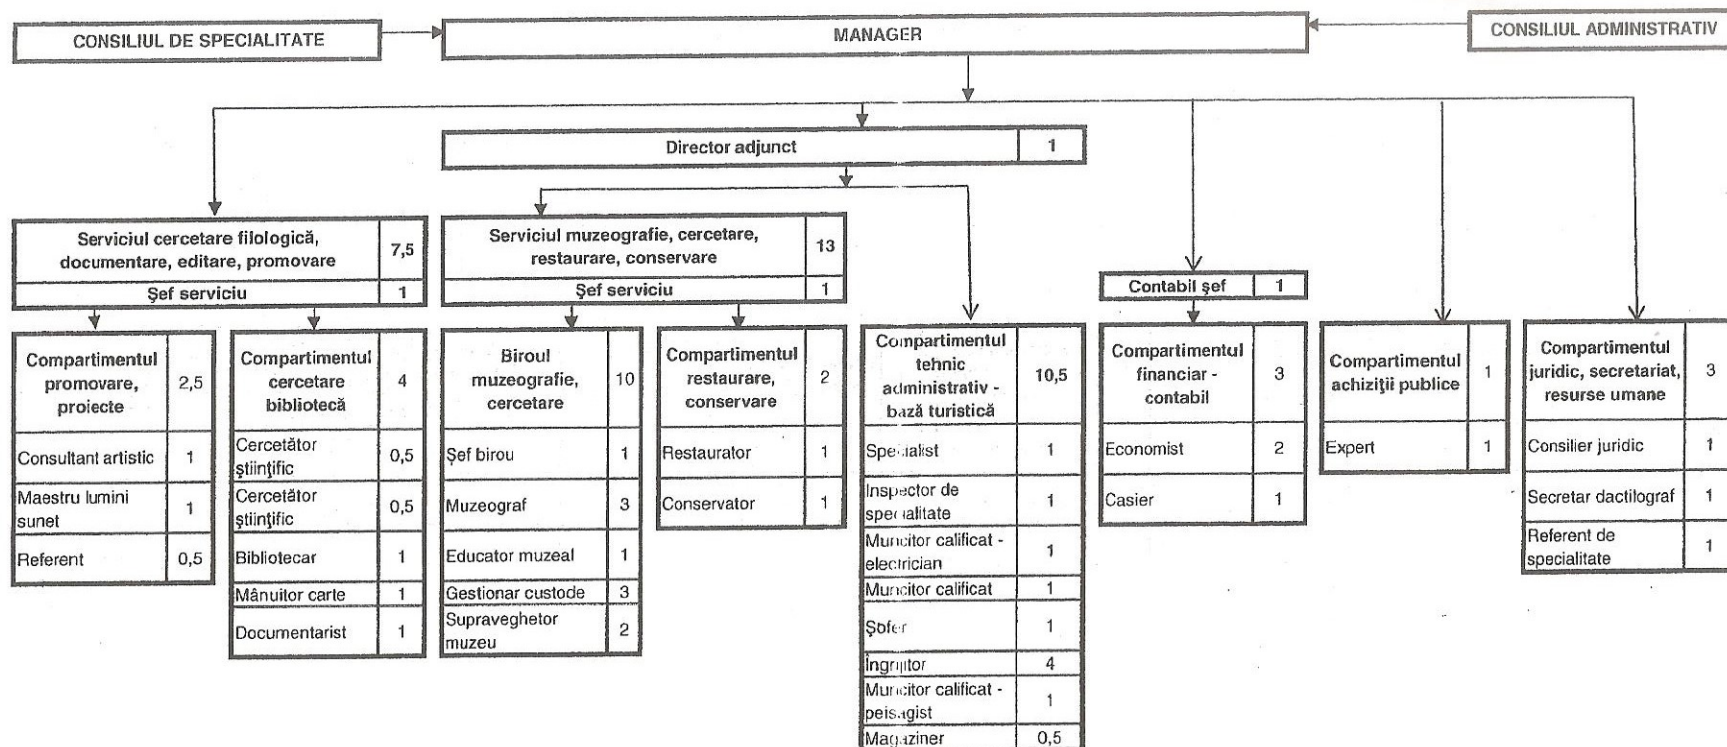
CONSILIUL DE SPECIALITATE

MANAGER

CONSILIUL ADMINISTRATIV

| Director adjunct | 1 |
|---|---|

| Serviciul cercetare filologică, documentare, editare, promovare | 7,5 |
|---|---|
| Şef serviciu | 1 |

| Compartimentul promovare, proiecte | 2,5 |
|---|---|
| Consultant artistic | 1 |
| Maestru lumini sunet | 1 |
| Referent | 0,5 |

| Compartimentul cercetare bibliotecă | 4 |
|---|---|
| Cercetător ştiinţific | 0,5 |
| Cercetător ştiinţific | 0,5 |
| Bibliotecar | 1 |
| Mânuitor carte | 1 |
| Documentarist | 1 |

| Serviciul muzeografie, cercetare, restaurare, conservare | 13 |
|---|---|
| Şef serviciu | 1 |

| Biroul muzeografie, cercetare | 10 |
|---|---|
| Şef birou | 1 |
| Muzeograf | 3 |
| Educator muzeal | 1 |
| Gestionar custode | 3 |
| Supraveghetor muzeu | 2 |

| Compartimentul restaurare, conservare | 2 |
|---|---|
| Restaurator | 1 |
| Conservator | 1 |

| Compartimentul tehnic administrativ - bază turistică | 10,5 |
|---|---|
| Specialist | 1 |
| Inspector de specialitate | 1 |
| Muncitor calificat - electrician | 1 |
| Muncitor calificat | 1 |
| Şofer | 1 |
| Îngrijitor | 4 |
| Muncitor calificat - peisagist | 1 |
| Magaziner | 0,5 |

| Contabil şef | 1 |
|---|---|

| Compartimentul financiar - contabil | 3 |
|---|---|
| Economist | 2 |
| Casier | 1 |

| Compartimentul achiziţii publice | 1 |
|---|---|
| Expert | 1 |

| Compartimentul juridic, secretariat, resurse umane | 3 |
|---|---|
| Consilier juridic | 1 |
| Secretar dactilograf | 1 |
| Referent de specialitate | 1 |